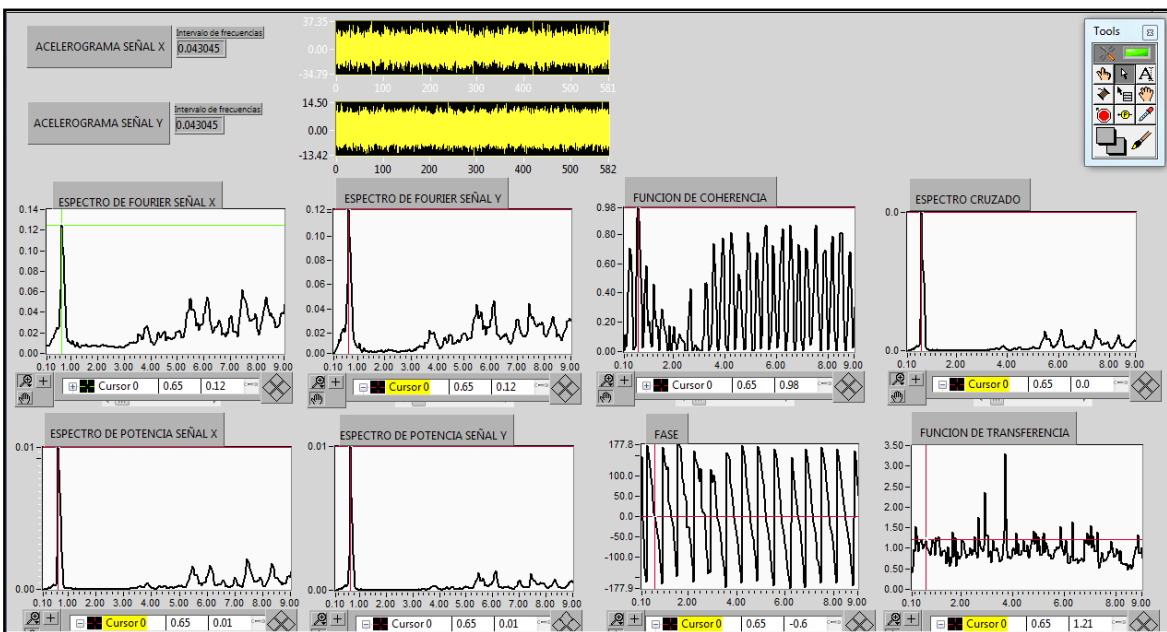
ACELEROGRAMA SEÑAL X
Intervalo de frecuencias
0.043045

37.35
0.00
-34.79
0 100 200 300 400 500 581

ACELEROGRAMA SEÑAL Y
Intervalo de frecuencias
0.043045

14.50
0.00
-13.42
0 100 200 300 400 500 582

Tools

ESPECTRO DE FOURIER SEÑAL X
0.14
0.12
0.10
0.08
0.06
0.04
0.02
0.00
0.10 1.00 2.00 3.00 4.00 5.00 6.00 7.00 8.00 9.00
Cursor 0 0.65 0.12

ESPECTRO DE FOURIER SEÑAL Y
0.12
0.10
0.08
0.06
0.04
0.02
0.00
0.10 1.00 2.00 3.00 4.00 5.00 6.00 7.00 8.00 9.00
Cursor 0 0.65 0.12

FUNCION DE COHERENCIA
0.98
0.80
0.65
0.50
0.35
0.20
0.05
0.00
0.10 2.00 4.00 6.00 8.00 9.00
Cursor 0 0.65 0.98

ESPECTRO CRUZADO
0.0
0.0
0.10 2.00 4.00 6.00 8.00 9.00
Cursor 0 0.65 0.0

ESPECTRO DE POTENCIA SEÑAL X
0.01
0.00
0.10 1.00 2.00 3.00 4.00 5.00 6.00 7.00 8.00 9.00
Cursor 0 0.65 0.01

ESPECTRO DE POTENCIA SEÑAL Y
0.01
0.00
0.10 1.00 2.00 3.00 4.00 5.00 6.00 7.00 8.00 9.00
Cursor 0 0.65 0.01

FASE
177.8
100.0
50.0
0.0
-50.0
-100.0
-177.9
0.10 2.00 4.00 6.00 8.00 9.00
Cursor 0 0.65 -0.6

FUNCION DE TRANSFERENCIA
3.50
3.00
2.50
2.00
1.50
1.00
0.50
0.00
0.10 2.00 4.00 6.00 8.00 9.00
Cursor 0 0.65 1.21